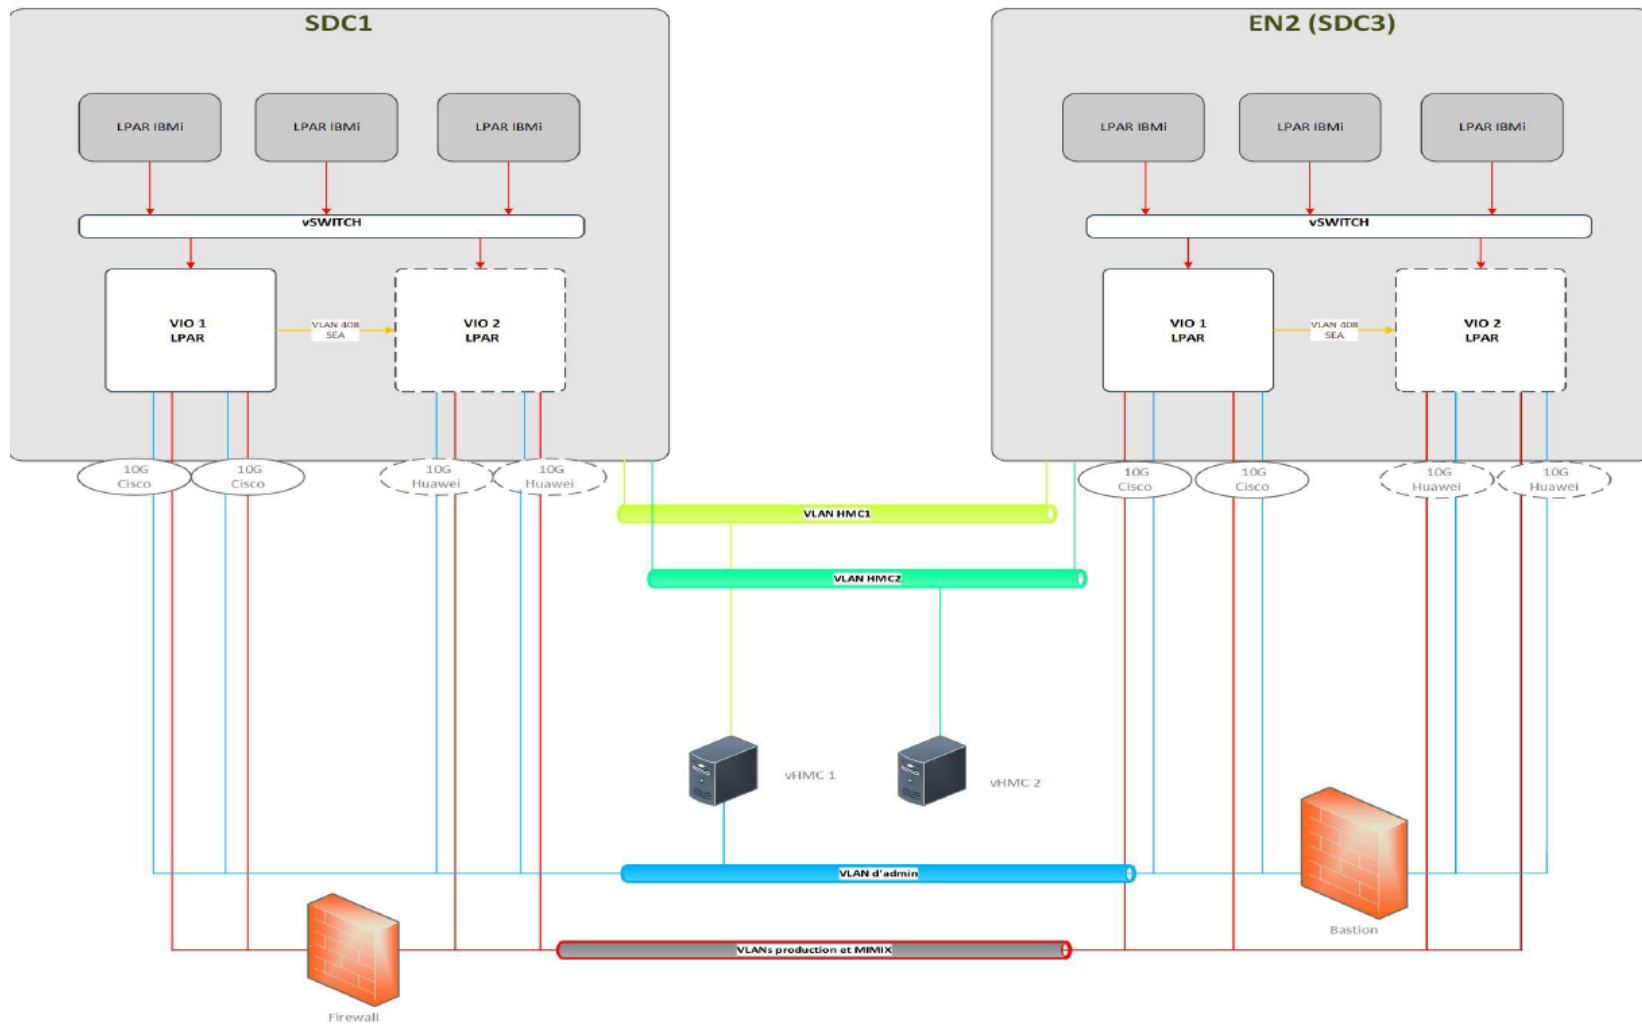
SDC1

LPAR IBMi

LPAR IBMi

LPAR IBMi

vSWITCH

VIO 1
LPAR

VLAN 408
SEA

VIO 2
LPAR

10G
Cisco

10G
Cisco

10G
Huawei

10G
Huawei

EN2 (SDC3)

LPAR IBMi

LPAR IBMi

LPAR IBMi

vSWITCH

VIO 1
LPAR

VLAN 408
SEA

VIO 2
LPAR

10G
Cisco

10G
Cisco

10G
Huawei

10G
Huawei

VLAN HMC1

VLAN HMC2

vHMC 1

vHMC 2

VLAN d'admin

Bastion

VLANs production et MIMIX

Firewall